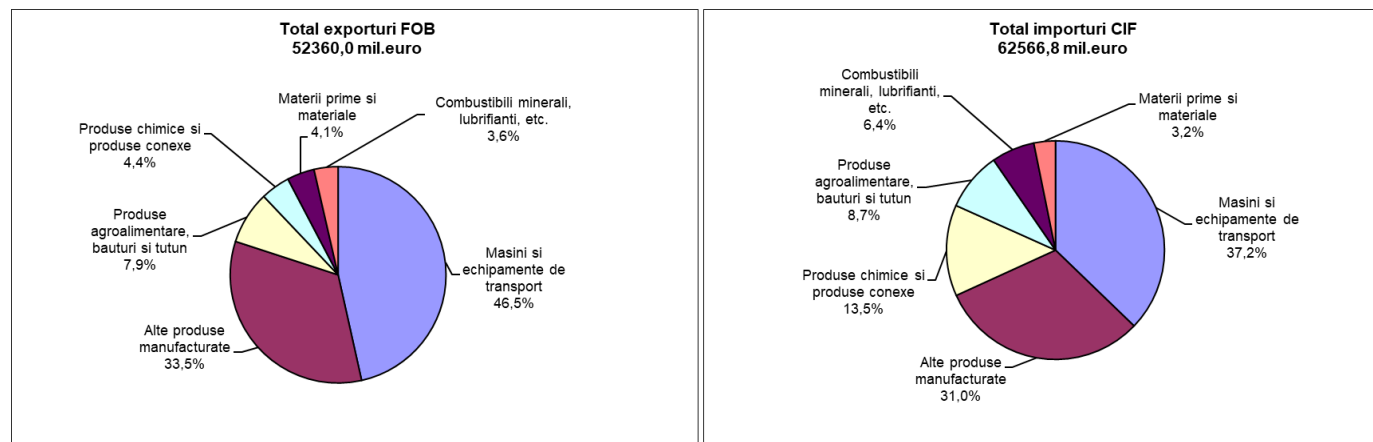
Total exporturi FOB
52360,0 mil.euro

Materii prime si materiale
4,1%

Combustibili minerali, lubrifianti, etc.
3,6%

Produse chimice si produse conexe
4,4%

Produse agroalimentare, bauturi si tutun
7,9%

Masini si echipamente de transport
46,5%

Alte produse manufacturate
33,5%

Total importuri CIF
62566,8 mil.euro

Combustibili minerali, lubrifianti, etc.
6,4%

Materii prime si materiale
3,2%

Produse agroalimentare, bauturi si tutun
8,7%

Masini si echipamente de transport
37,2%

Produse chimice si produse conexe
13,5%

Alte produse manufacturate
31,0%